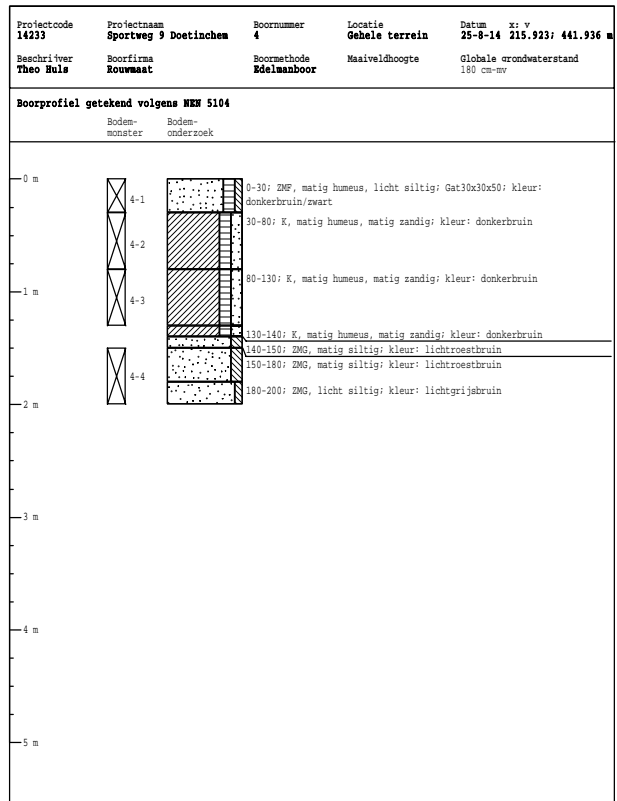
Projectcode
14233

Projectnaam
Sportweg 9 Doetinchem

Boornummer
4

Locatie
Gehele terrein

Datum x; y
25-8-14 215.923; 441.936 m

Beschrijver
Theo Huls

Boorfirma
Rouwmaat

Boormethode
Edelmanboor

Maaiveldhoogte

Globale grondwaterstand
180 cm-mv

Boorprofiel getekend volgens NEN 5104

Bodem-monster

Bodem-onderzoek

0 m

1 m

2 m

3 m

4 m

5 m

4-1

4-2

4-3

4-4

0-30; ZMF, matig humeus, licht siltig; Gat30x30x50; kleur: donkerbruin/zwart

30-80; K, matig humeus, matig zandig; kleur: donkerbruin

80-130; K, matig humeus, matig zandig; kleur: donkerbruin

130-140; K, matig humeus, matig zandig; kleur: donkerbruin

140-150; ZMG, matig siltig; kleur: lichtroestbruin

150-180; ZMG, matig siltig; kleur: lichtroestbruin

180-200; ZMG, licht siltig; kleur: lichtgrijsbruin